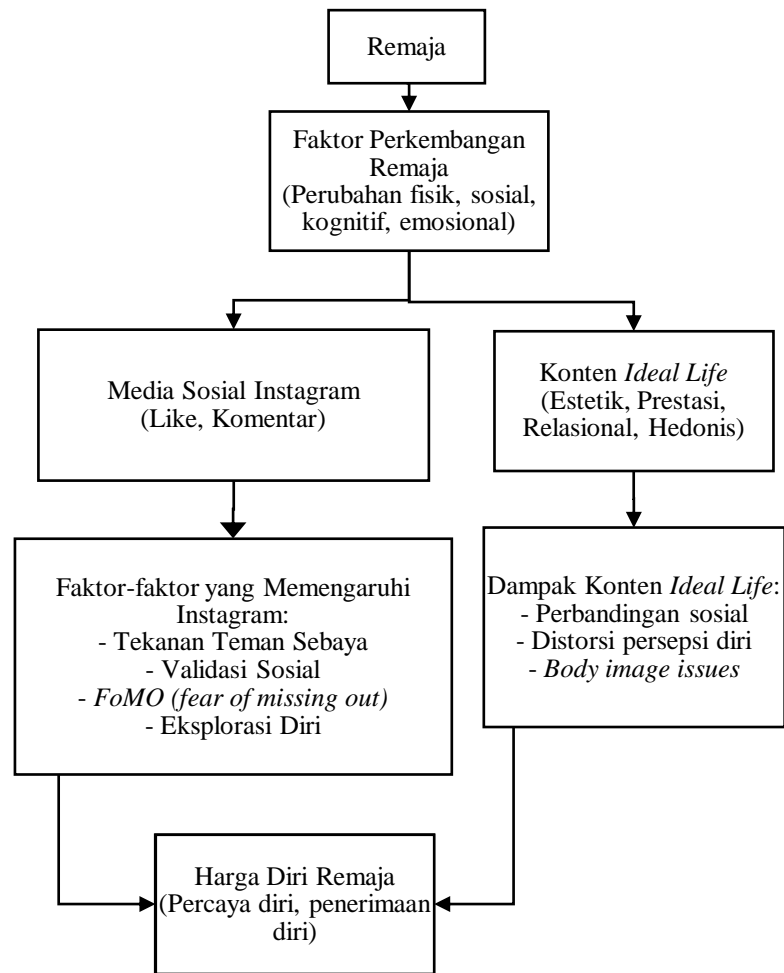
Remaja

Faktor Perkembangan Remaja
(Perubahan fisik, sosial, kognitif, emosional)

Media Sosial Instagram
(Like, Komentar)

Konten *Ideal Life*
(Estetik, Prestasi, Relasional, Hedonis)

Faktor-faktor yang Memengaruhi Instagram:
- Tekanan Teman Sebaya
- Validasi Sosial
- *FoMO (fear of missing out)*
- Eksplorasi Diri

Dampak Konten *Ideal Life*:
- Perbandingan sosial
- Distorsi persepsi diri
- *Body image issues*

Harga Diri Remaja
(Percaya diri, penerimaan diri)